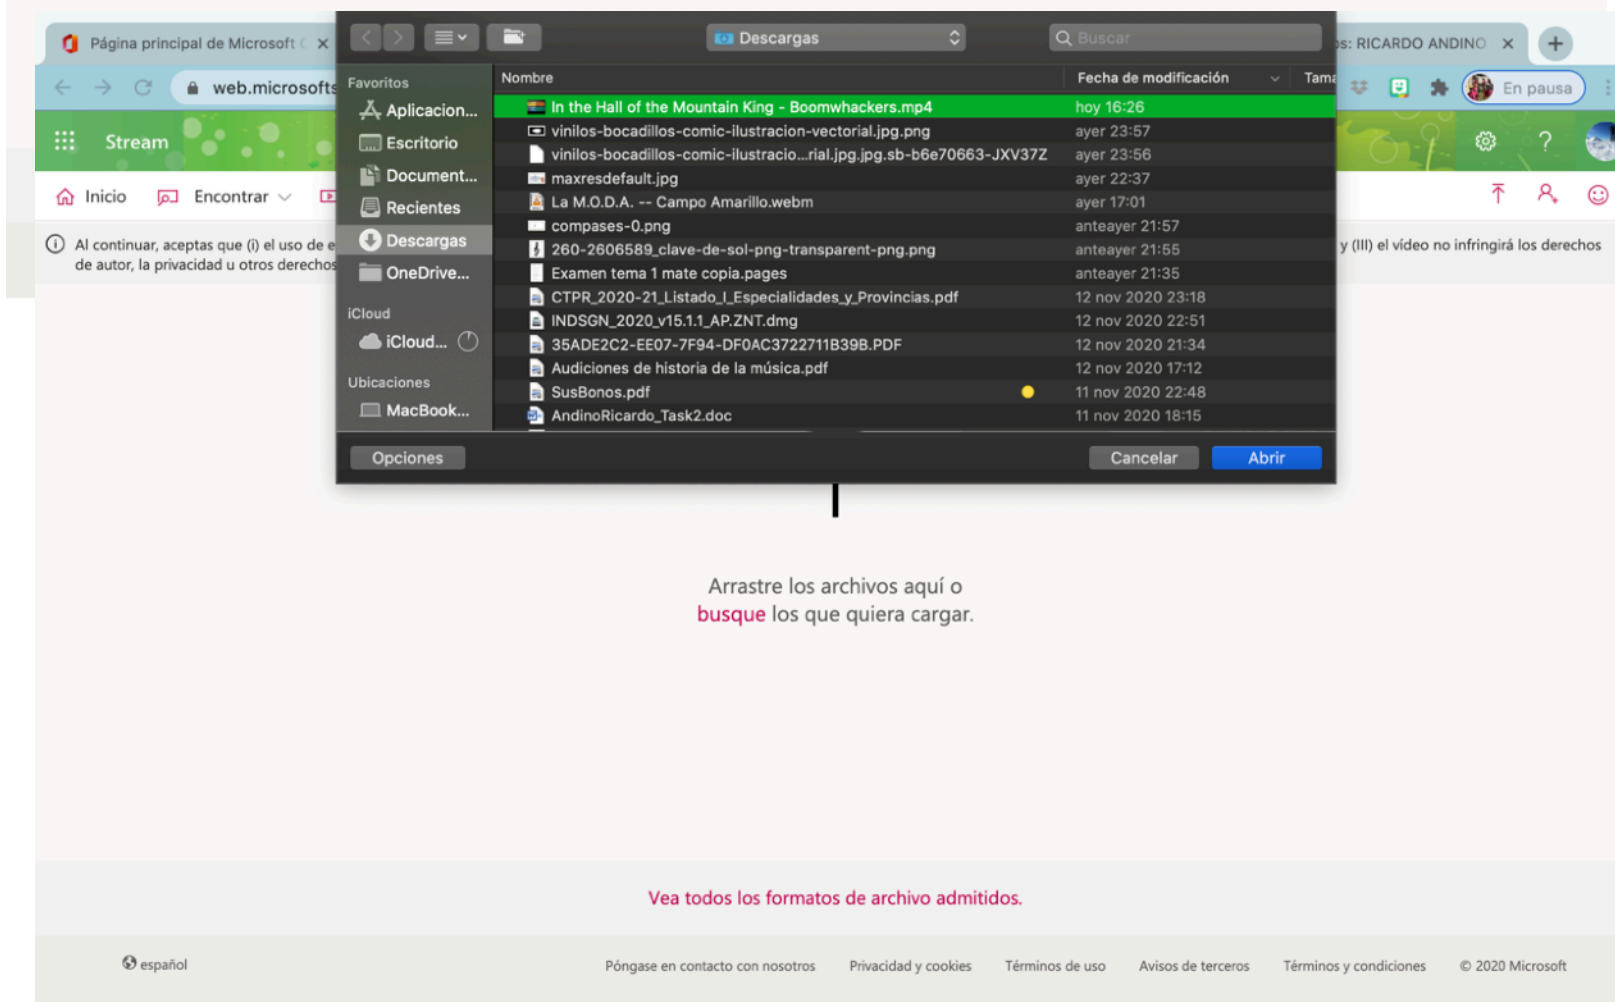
Página principal de Microsoft ×

s: RICARDO ANDINO ×

web.microsoft

En pausa

Stream

Inicio Encontrar

Al continuar, aceptas que (i) el uso de e y (III) el vídeo no infringirá los derechos de autor, la privacidad u otros derechos

Descargas

Buscar

Favoritos
Aplicacion...
Escritorio
Document...
Recientes
Descargas
OneDrive...
iCloud
iCloud...
Ubicaciones
MacBook...

| Nombre | Fecha de modificación | Tama |
|---|---|---|
| In the Hall of the Mountain King - Boomwhackers.mp4 | hoy 16:26 | |
| vinilos-bocadillos-comic-ilustracion-vectorial.jpg.png | ayer 23:57 | |
| vinilos-bocadillos-comic-ilustracio...rial.jpg.jpg.sb-b6e70663-JXV37Z | ayer 23:56 | |
| maxresdefault.jpg | ayer 22:37 | |
| La M.O.D.A. -- Campo Amarillo.webm | ayer 17:01 | |
| compases-0.png | anteayer 21:57 | |
| 260-2606589_clave-de-sol-png-transparent-png.png | anteayer 21:55 | |
| Examen tema 1 mate copia.pages | anteayer 21:35 | |
| CTPR_2020-21_Listado_I_Especialidades_y_Provincias.pdf | 12 nov 2020 23:18 | |
| INDSGN_2020_v15.1.1_AP.ZNT.dmg | 12 nov 2020 22:51 | |
| 35ADE2C2-EE07-7F94-DF0AC3722711B39B.PDF | 12 nov 2020 21:34 | |
| Audiciones de historia de la música.pdf | 12 nov 2020 17:12 | |
| SusBonos.pdf | 11 nov 2020 22:48 | |
| AndinoRicardo_Task2.doc | 11 nov 2020 18:15 | |

Opciones

Cancelar Abrir

Arrastre los archivos aquí o busque los que quiera cargar.

Vea todos los formatos de archivo admitidos.

español

Póngase en contacto con nosotros Privacidad y cookies Términos de uso Avisos de terceros Términos y condiciones © 2020 Microsoft